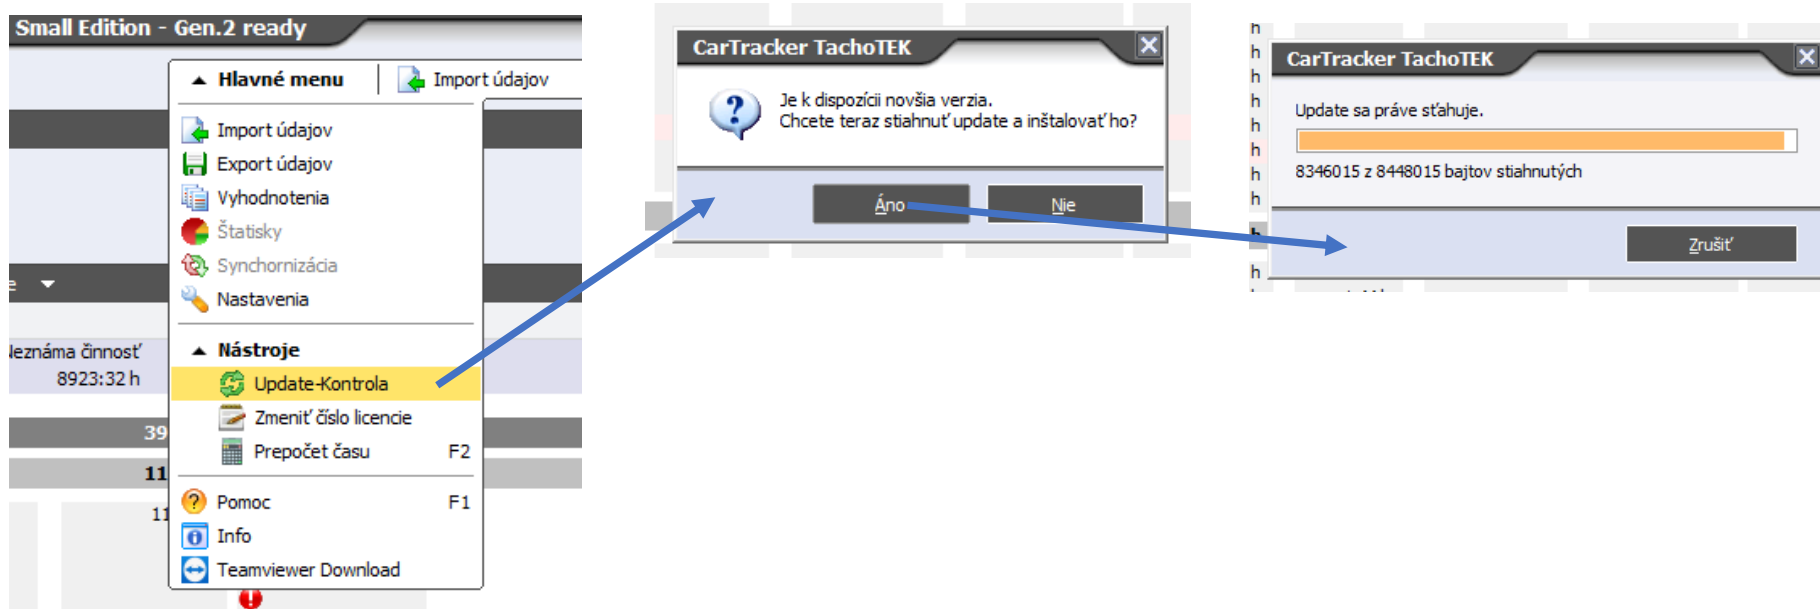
Small Edition - Gen.2 ready

Hlavné menu
Import údajov

Import údajov
Export údajov
Vyhodnotenia
Štatisky
Synchronizácia
Nastavenia

Nástroje
Update-Kontrola
Zmeniť číslo licencie
Prepočet času F2

Pomoc F1
Info
Teamviewer Download

Neznáma činnosť
8923:32 h
39
11
11

CarTracker TachoTEK
Je k dispozícii novšia verzia.
Chcete teraz stiahnuť update a inštalovať ho?
Áno
Nie

CarTracker TachoTEK
Update sa práve sťahuje.
8346015 z 8448015 bajtov stiahnutých
Zrušiť

h
h
h
h
h
h
h
h
h
h